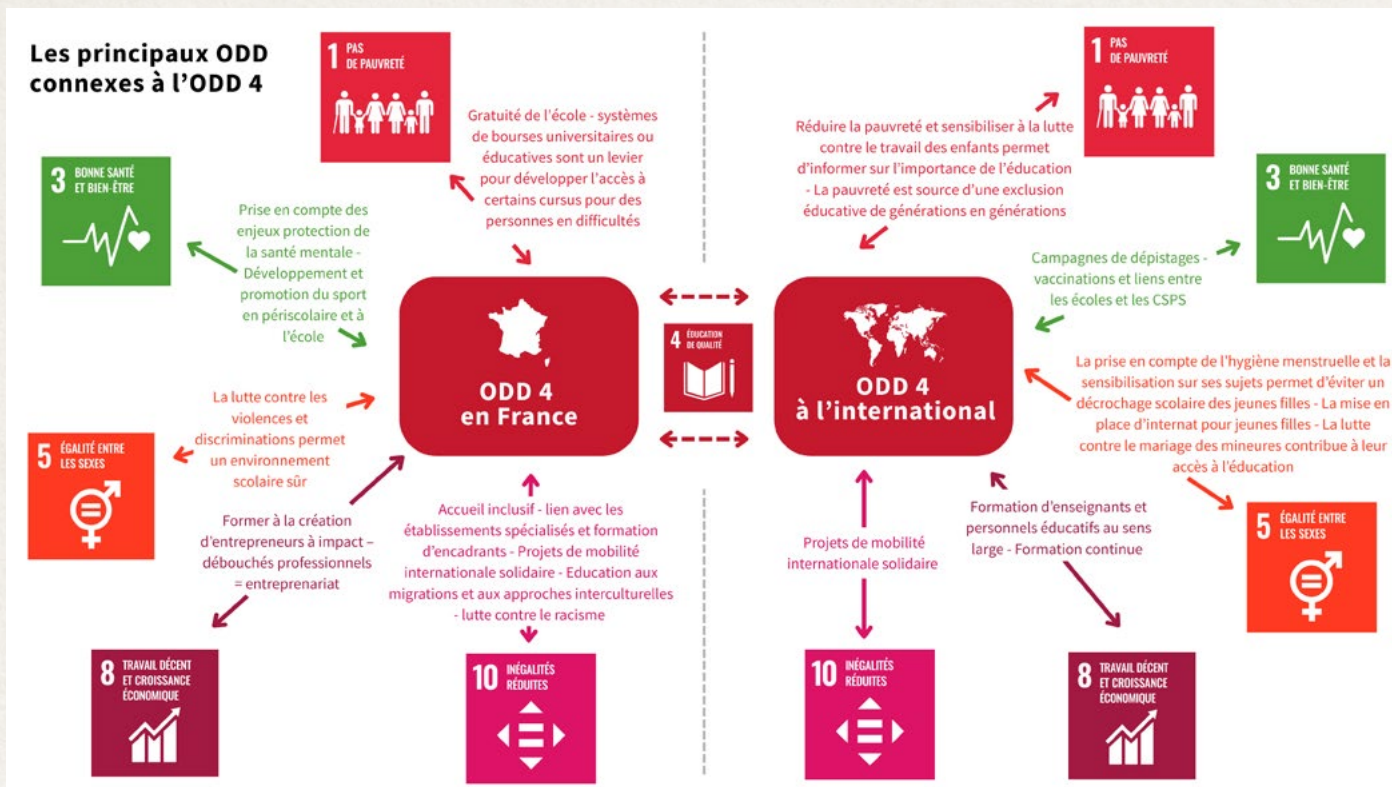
Les principaux ODD connexes à l'ODD 4

1 PAS DE PAUVRETÉ

Gratuité de l'école - systèmes de bourses universitaires ou éducatives sont un levier pour développer l'accès à certains cursus pour des personnes en difficultés

3 BONNE SANTÉ ET BIEN-ÊTRE

Prise en compte des enjeux protection de la santé mentale - Développement et promotion du sport en périscolaire et à l'école

ODD 4 en France

4 ÉDUCATION DE QUALITÉ

La lutte contre les violences et discriminations permet un environnement scolaire sûr

5 ÉGALITÉ ENTRE LES SEXES

Former à la création d'entrepreneurs à impact – débouchés professionnels = entreprenariat

Accueil inclusif - lien avec les établissements spécialisés et formation d'encadrants - Projets de mobilité internationale solidaire - Education aux migrations et aux approches interculturelles - lutte contre le racisme

8 TRAVAIL DÉCENT ET CROISSANCE ÉCONOMIQUE

10 INÉGALITÉS RÉDUITES

1 PAS DE PAUVRETÉ

Réduire la pauvreté et sensibiliser à la lutte contre le travail des enfants permet d'informer sur l'importance de l'éducation - La pauvreté est source d'une exclusion éducative de générations en générations

3 BONNE SANTÉ ET BIEN-ÊTRE

Campagnes de dépistages - vaccinations et liens entre les écoles et les CSPS

ODD 4 à l'international

La prise en compte de l'hygiène menstruelle et la sensibilisation sur ses sujets permet d'éviter un décrochage scolaire des jeunes filles - La mise en place d'internat pour jeunes filles - La lutte contre le mariage des mineures contribue à leur accès à l'éducation

Formation d'enseignants et personnels éducatifs au sens large - Formation continue

Projets de mobilité internationale solidaire

5 ÉGALITÉ ENTRE LES SEXES

10 INÉGALITÉS RÉDUITES

8 TRAVAIL DÉCENT ET CROISSANCE ÉCONOMIQUE